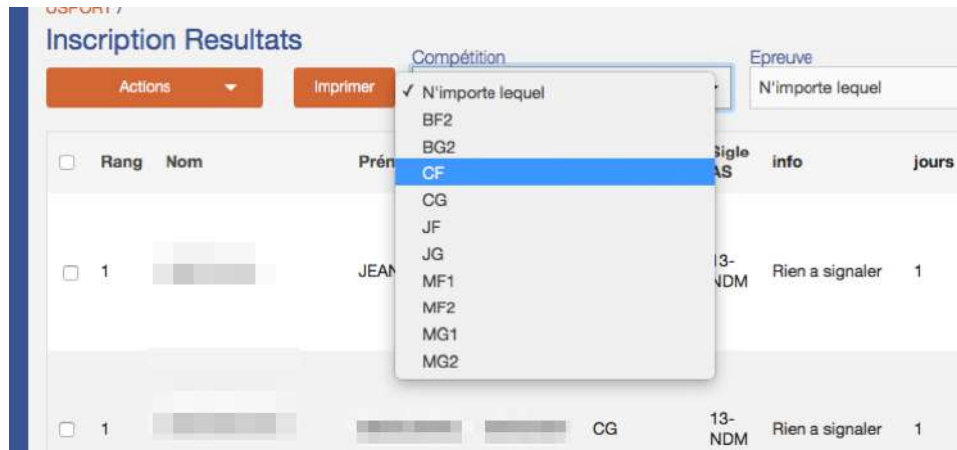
USPORT /

Inscription Resultats

Actions

Imprimer

Compétition

✓ N'importe lequel
BF2
BG2
CF
CG
JF
JG
MF1
MF2
MG1
MG2

Epreuve

N'importe lequel

| | Rang | Nom | Prén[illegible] | | | Sigle AS | info | jours |
|---|---|---|---|---|---|---|---|---|
| | 1 | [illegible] | JEAN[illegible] | | | 13-NDM | Rien a signaler | 1 |
| | 1 | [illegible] | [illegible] | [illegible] | CG | 13-NDM | Rien a signaler | 1 |